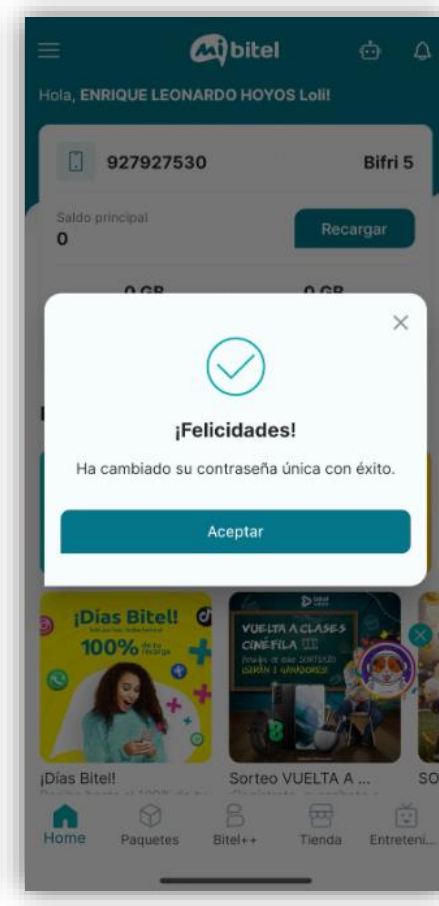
mi bitel

Hola, ENRIQUE LEONARDO HOYOS Loli!

927927530

Bifri 5

Saldo principal
0

Recargar

0 GB

0 GB

¡Felicidades!

Ha cambiado su contraseña única con éxito.

Aceptar

¡Días Bitel!

100% de tu recarga

VUELTA A CLASES CINEFILA

¡SERÁN 3 GANADORES!

¡Días Bitel!

Sorteo VUELTA A ...

SO

Home

Paquetes

Bitel++

Tienda

Entreteni...